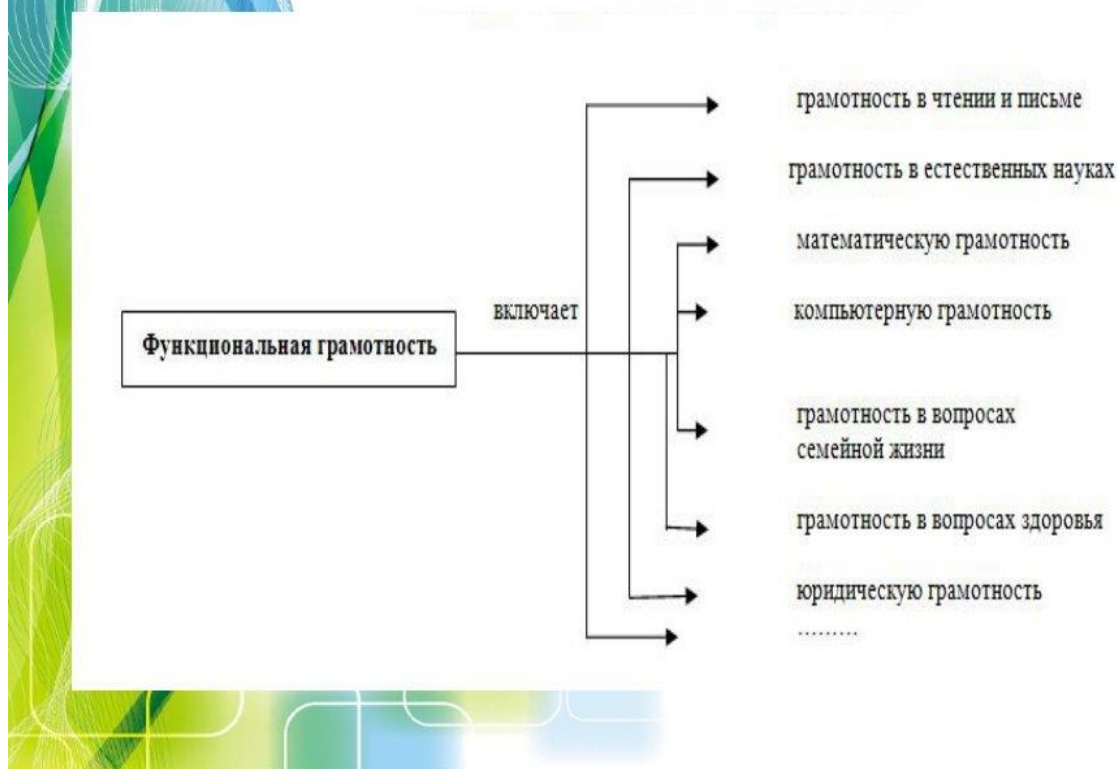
Функциональная грамотность

включает

грамотность в чтении и письме

грамотность в естественных науках

математическую грамотность

компьютерную грамотность

грамотность в вопросах семейной жизни

грамотность в вопросах здоровья

юридическую грамотность

.........